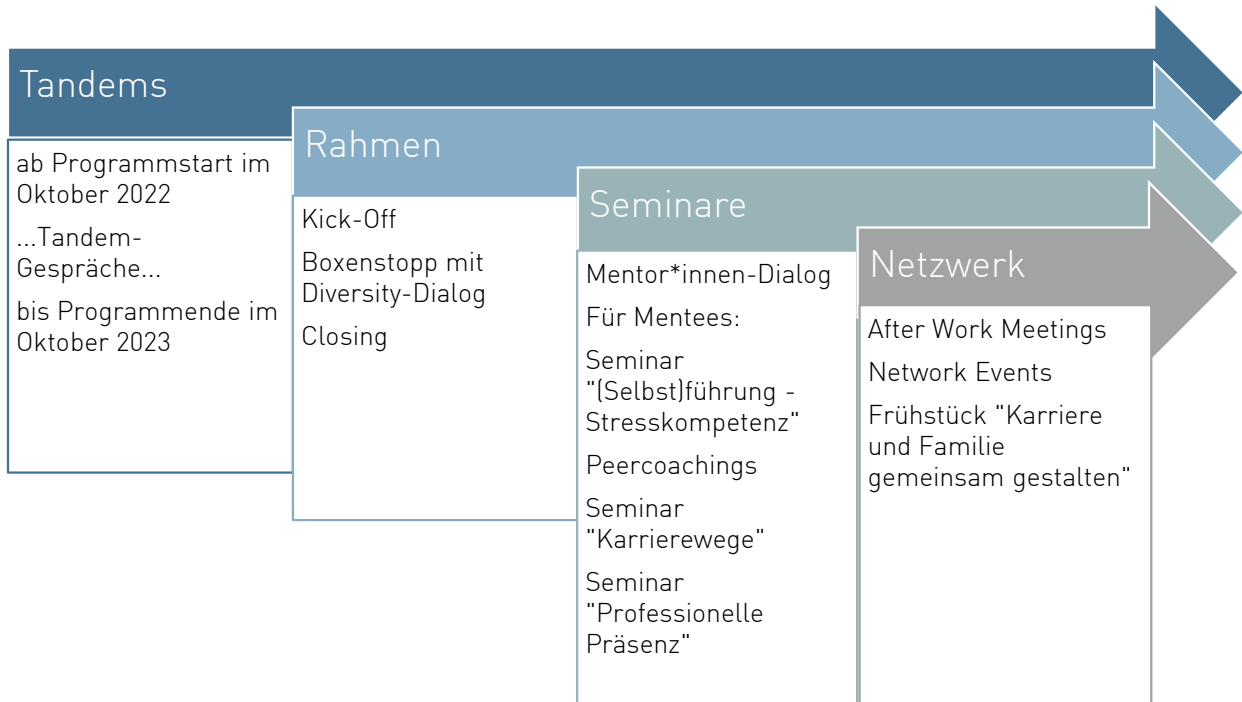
Tandems

ab Programmstart im Oktober 2022

...Tandem-Gespräche...

bis Programmende im Oktober 2023

Rahmen

Kick-Off

Boxenstopp mit Diversity-Dialog

Closing

Seminare

Mentor*innen-Dialog

Für Mentees:

Seminar "(Selbst)führung - Stresskompetenz"

Peercoachings

Seminar "Karrierewege"

Seminar "Professionelle Präsenz"

Netzwerk

After Work Meetings

Network Events

Frühstück "Karriere und Familie gemeinsam gestalten"